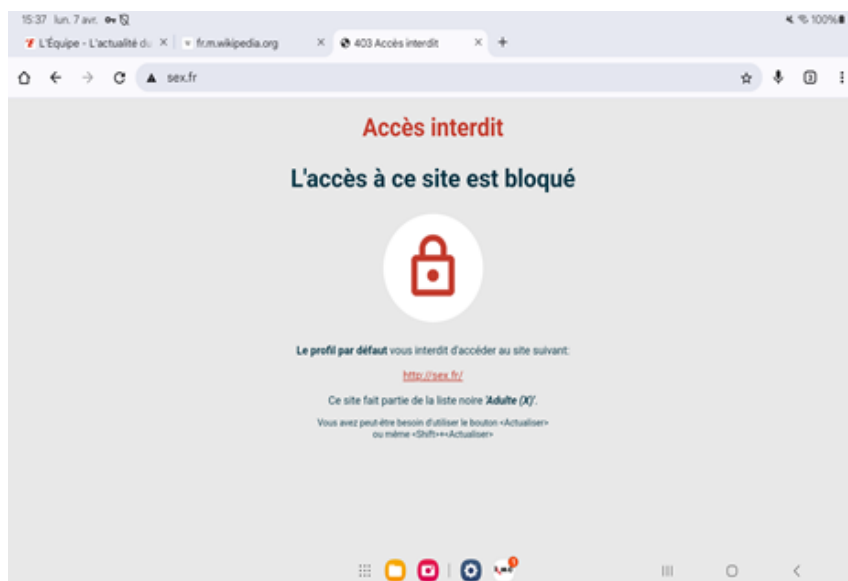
15:37 lun. 7 avr.

100%

L'Équipe - L'actualité du ×

fr.m.wikipedia.org ×

403 Accès interdit ×

+

sex.fr

3

Accès interdit

L'accès à ce site est bloqué

**Le profil par défaut** vous interdit d'accéder au site suivant:

http://sex.fr/

Ce site fait partie de la liste noire '**Adulte (X)**'.

Vous avez peut-être besoin d'utiliser le bouton <Actualiser> ou même <Shift>+<Actualiser>